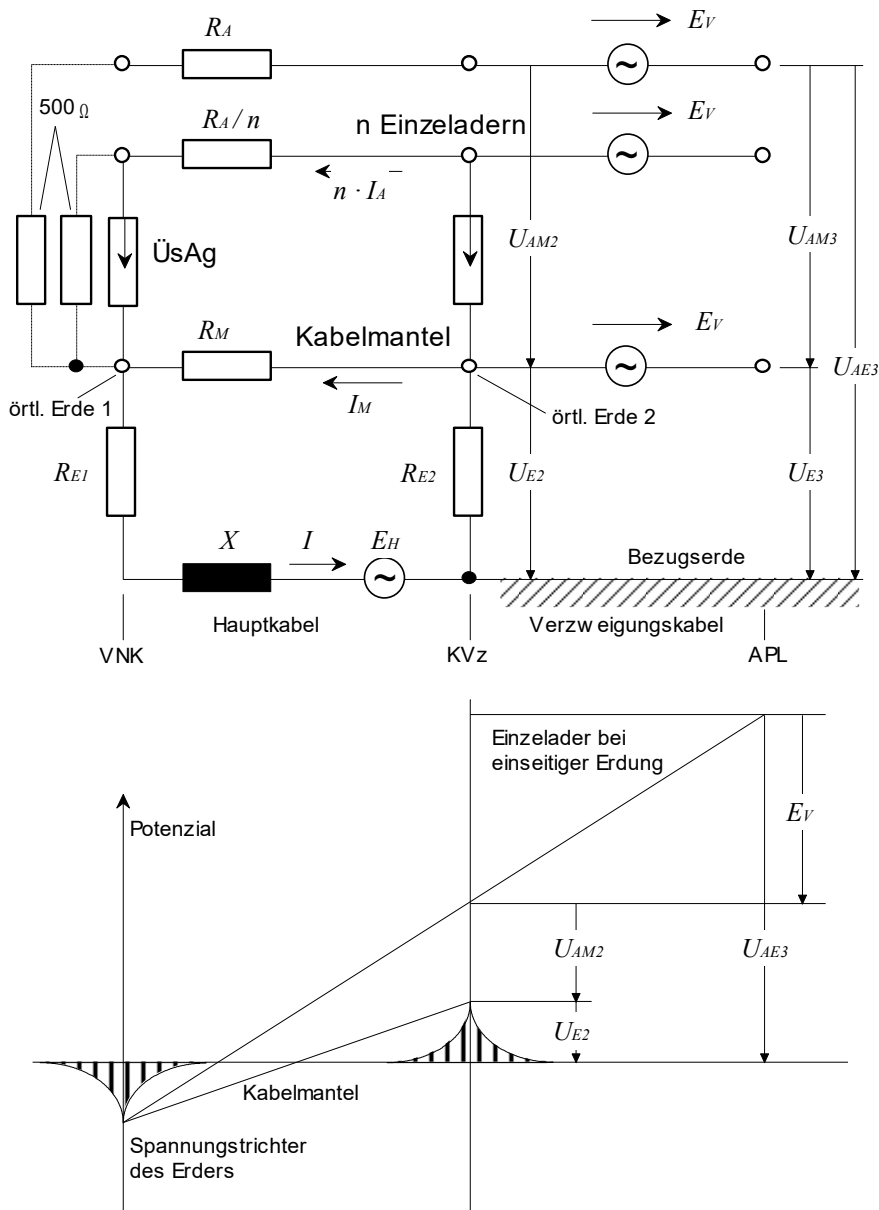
$R_A$

$E_V$

$500\ \Omega$

$R_A / n$

n Einzeladern

$E_V$

$n \cdot I_A$

ÜsAg

$U_{AM2}$

$U_{AM3}$

$R_M$

Kabelmantel

$E_V$

$U_{AE3}$

örtl. Erde 1

$I_M$

örtl. Erde 2

$R_{E1}$

$R_{E2}$

$U_{E2}$

$U_{E3}$

$X$

$I$

$E_H$

Bezugserde

Hauptkabel

Verzw eigungskabel

VNK

KVz

APL

Einzelader bei einseitiger Erdung

Potenzial

$E_V$

$U_{AM2}$

$U_{AE3}$

$U_{E2}$

Kabelmantel

Spannungstrichter des Erders